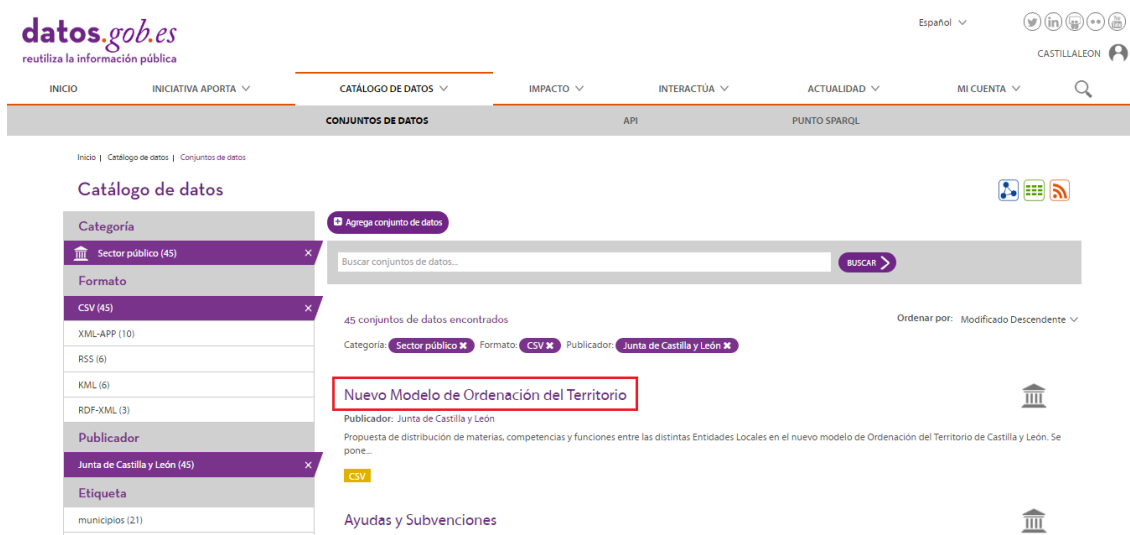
datos.gob.es
reutiliza la información pública

Español

CASTILLALEON

INICIO
INICIATIVA APORTA
CATÁLOGO DE DATOS
IMPACTO
INTERACTÚA
ACTUALIDAD
MI CUENTA

CONJUNTOS DE DATOS
API
PUNTO SPARQL

Inicio | Catálogo de datos | Conjuntos de datos

Catálogo de datos

Categoría
Sector público (45)
Formato
CSV (45)
XML-APP (10)
RSS (6)
KML (6)
RDF-XML (3)
Publicador
Junta de Castilla y León (45)
Etiqueta
municipios (21)

Agrega conjunto de datos

Buscar conjuntos de datos...
BUSCAR

45 conjuntos de datos encontrados
Ordenar por: Modificado Descendente

Categoría: Sector público Formato: CSV Publicador: Junta de Castilla y León

Nuevo Modelo de Ordenación del Territorio
Publicador: Junta de Castilla y León
Propuesta de distribución de materias, competencias y funciones entre las distintas Entidades Locales en el nuevo modelo de Ordenación del Territorio de Castilla y León. Se pone...
CSV

Ayudas y Subvenciones